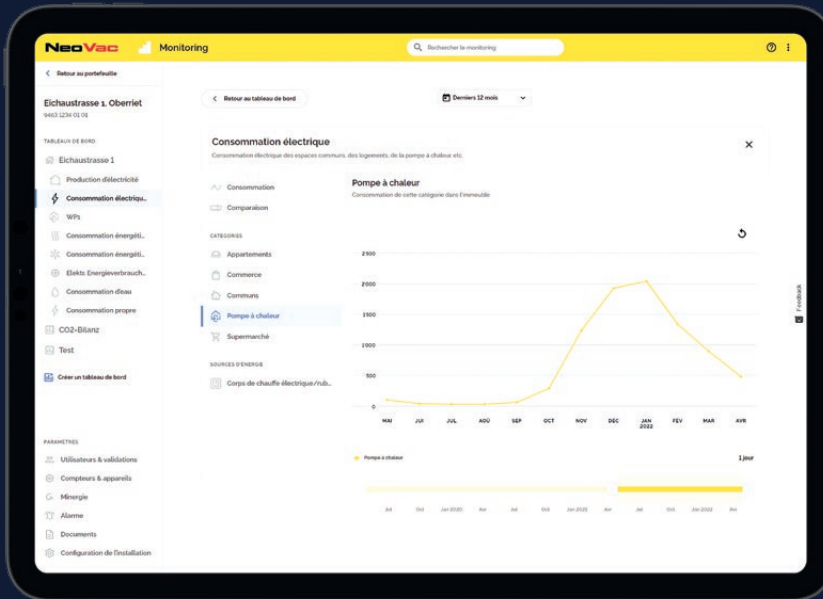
NeoVac Monitoring

Rechercher le monitoring

< Retour au portefeuille

Eichaustrasse 1, Oberriet
9463 1234 01 01

TABLEAUX DE BORD

Eichaustrasse 1
Production d'électricité
Consommation électriqu..
WP1
Consommation énergéti..
Consommation énergéti..
Elektr. Energieverbrauch..
Consommation d'eau
Consommation propre
CO2-Bilanz
Test

Créer un tableau de bord

PARAMÈTRES

Utilisateurs & validations
Compteurs & appareils
Minergie
Alarme
Documents
Configuration de l'installation

< Retour au tableau de bord

Derniers 12 mois

Consommation électrique
Consommation électrique des espaces communs, des logements, de la pompe à chaleur etc.

Consommation
Comparaison

CATÉGORIES
Appartements
Commerce
Communs
Pompe à chaleur
Supermarché

SOURCES D'ÉNERGIE
Corps de chauffe électrique/rub..

Pompe à chaleur
Consommation de cette catégorie dans l'immeuble

2500
2000
1500
1000
500
0

MAI JUI JUL AOÛ SEP OCT NOV DEC JAN 2022 FEV MAR AVR

Pompe à chaleur

1 jour

Jul Oct Jan 2020 Avr Jul Oct Jan 2021 Avr Jul Oct Jan 2022 Avr

Feedback